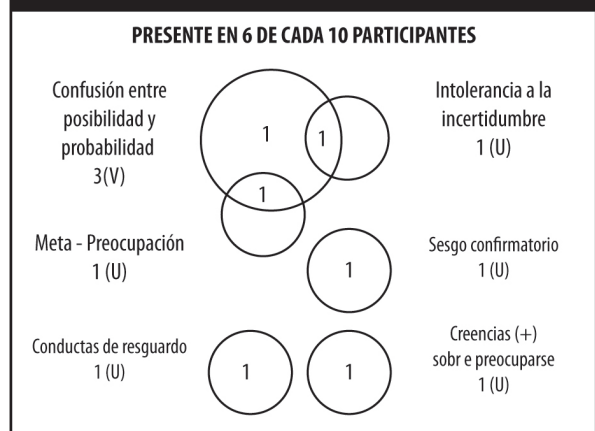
PRESENTE EN 6 DE CADA 10 PARTICIPANTES

Confusión entre posibilidad y probabilidad 3(V)

1

1

1

Intolerancia a la incertidumbre 1 (U)

Meta - Preocupación 1 (U)

1

Sesgo confirmatorio 1 (U)

Conductas de resguardo 1 (U)

1

1

Creencias (+) sobr e preocuparse 1 (U)